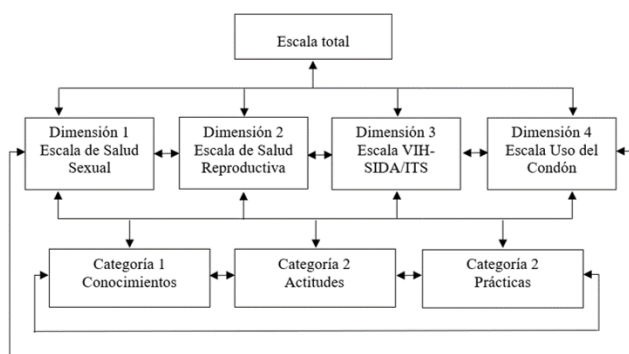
Escala total

Dimensión 1
Escala de Salud Sexual

Dimensión 2
Escala de Salud Reproductiva

Dimensión 3
Escala VIH-SIDA/ITS

Dimensión 4
Escala Uso del Condón

Categoría 1
Conocimientos

Categoría 2
Actitudes

Categoría 2
Prácticas